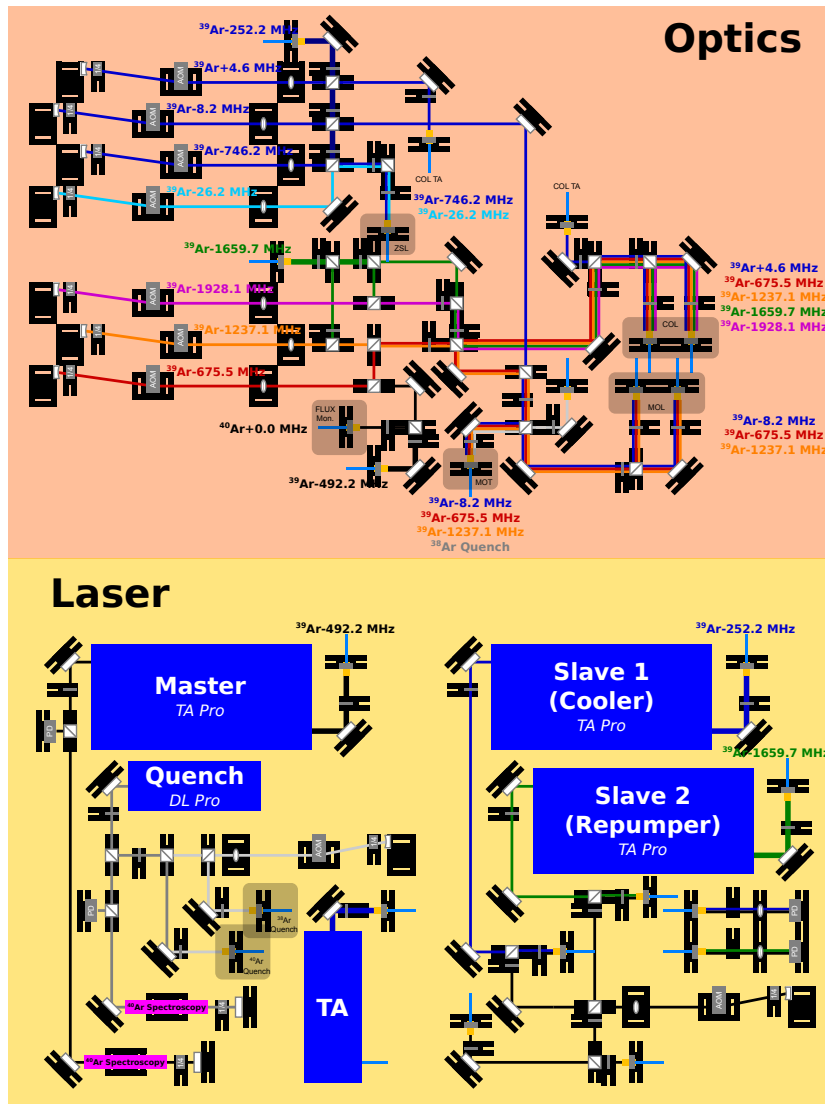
Optics

$^{39}$Ar-252.2 MHz
$^{39}$Ar+4.6 MHz
$^{39}$Ar-8.2 MHz
$^{39}$Ar-746.2 MHz
$^{39}$Ar-26.2 MHz
COL TA
$^{39}$Ar-746.2 MHz
$^{39}$Ar-26.2 MHz
COL TA
ZSL
$^{39}$Ar-1659.7 MHz
$^{39}$Ar-1928.1 MHz
$^{39}$Ar-1237.1 MHz
$^{39}$Ar-675.5 MHz
$^{39}$Ar+4.6 MHz
$^{39}$Ar-675.5 MHz
$^{39}$Ar-1237.1 MHz
$^{39}$Ar-1659.7 MHz
$^{39}$Ar-1928.1 MHz
COL
MOL
FLUX Mon.
$^{40}$Ar+0.0 MHz
$^{39}$Ar-8.2 MHz
$^{39}$Ar-675.5 MHz
$^{39}$Ar-1237.1 MHz
MOT
$^{39}$Ar-492.2 MHz
$^{39}$Ar-8.2 MHz
$^{39}$Ar-675.5 MHz
$^{39}$Ar-1237.1 MHz
$^{38}$Ar Quench
AOM
PD

Laser

$^{39}$Ar-492.2 MHz
Master
TA Pro
Quench
DL Pro
$^{38}$Ar Quench
$^{40}$Ar Quench
$^{40}$Ar Spectroscopy
$^{40}$Ar Spectroscopy
TA
$^{39}$Ar-252.2 MHz
Slave 1
(Cooler)
TA Pro
$^{39}$Ar-1659.7 MHz
Slave 2
(Repumper)
TA Pro
AOM
PD